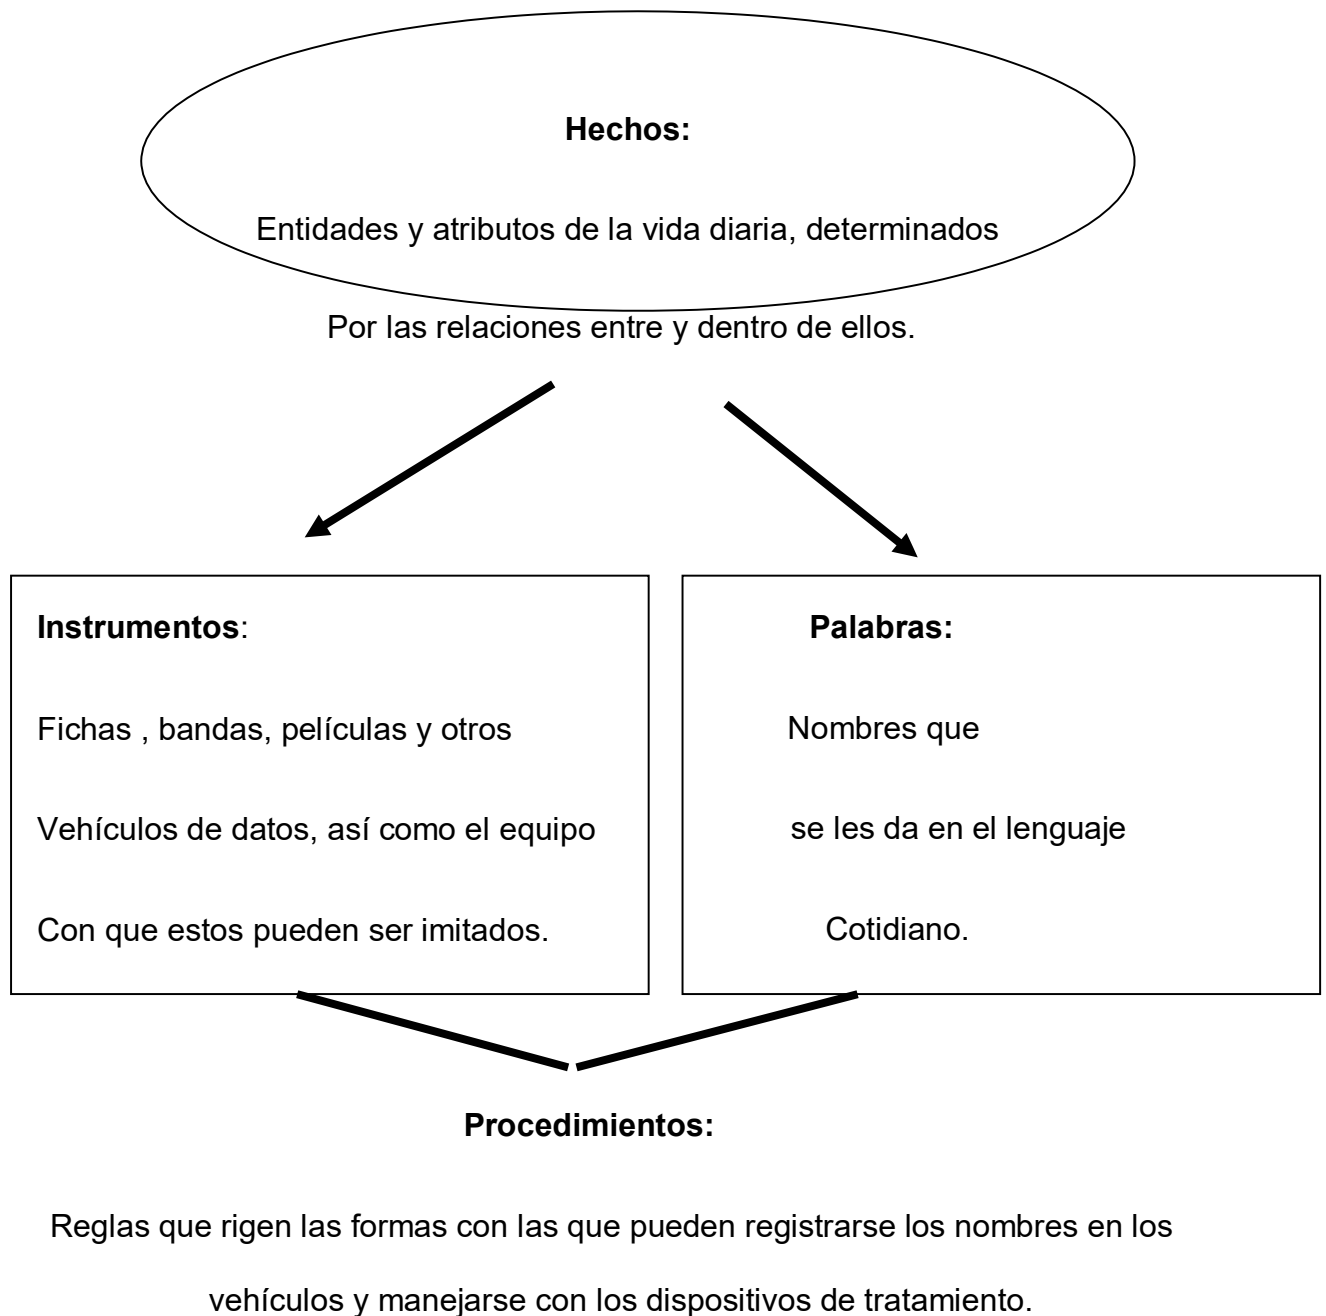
Hechos:

Entidades y atributos de la vida diaria, determinados

Por las relaciones entre y dentro de ellos.

Instrumentos:

Fichas , bandas, películas y otros

Vehículos de datos, así como el equipo

Con que estos pueden ser imitados.

Palabras:

Nombres que

se les da en el lenguaje

Cotidiano.

Procedimientos:

Reglas que rigen las formas con las que pueden registrarse los nombres en los vehículos y manejarse con los dispositivos de tratamiento.